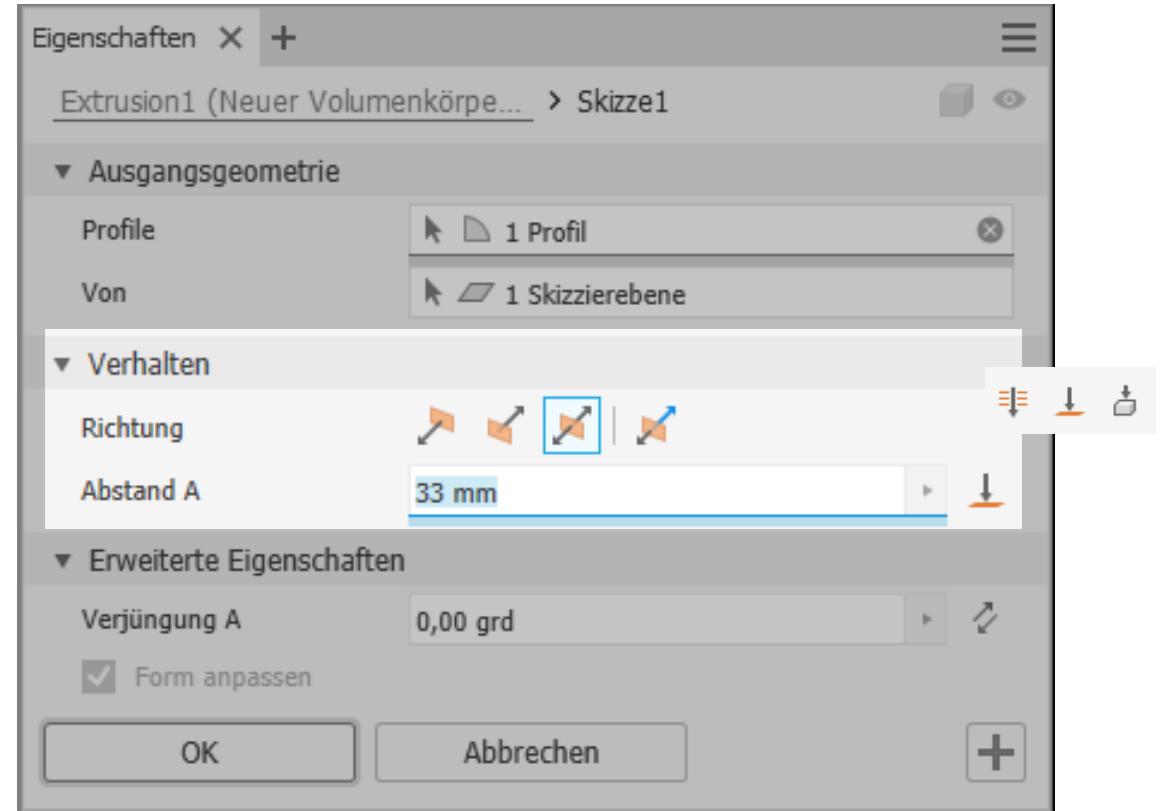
Eigenschaften × +

Extrusion1 (Neuer Volumenkörpe... > Skizze1

▼ Ausgangsgeometrie

Profile 1 Profil

Von 1 Skizzierebene

▼ Verhalten

Richtung

Abstand A 33 mm

▼ Erweiterte Eigenschaften

Verjüngung A 0,00 grd

Form anpassen

OK Abbrechen +